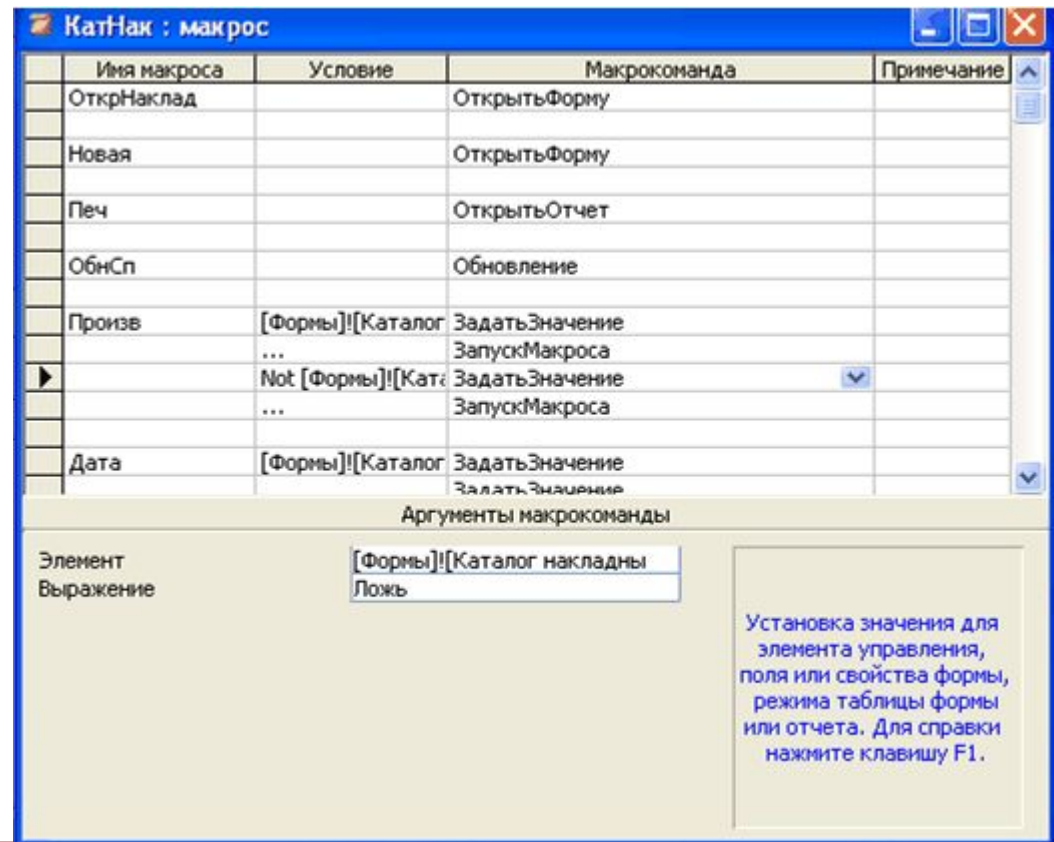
КатНак : макрос

| Имя макроса | Условие | Макрокоманда | Примечание |
|---|---|---|---|
| ОткрНаклад | | ОткрытьФорму | |
| | | | |
| Новая | | ОткрытьФорму | |
| | | | |
| Печ | | ОткрытьОтчет | |
| | | | |
| ОбнСп | | Обновление | |
| | | | |
| Произв | [Формы]![Каталог | ЗадатьЗначение | |
| | ... | ЗапускМакроса | |
| | Not [Формы]![Катал | ЗадатьЗначение | |
| | ... | ЗапускМакроса | |
| | | | |
| Дата | [Формы]![Каталог | ЗадатьЗначение | |
| | | ЗадатьЗначение | |

Аргументы макрокоманды

Элемент [Формы]![Каталог накладны
Выражение Ложь

Установка значения для элемента управления, поля или свойства формы, режима таблицы формы или отчета. Для справки нажмите клавишу F1.